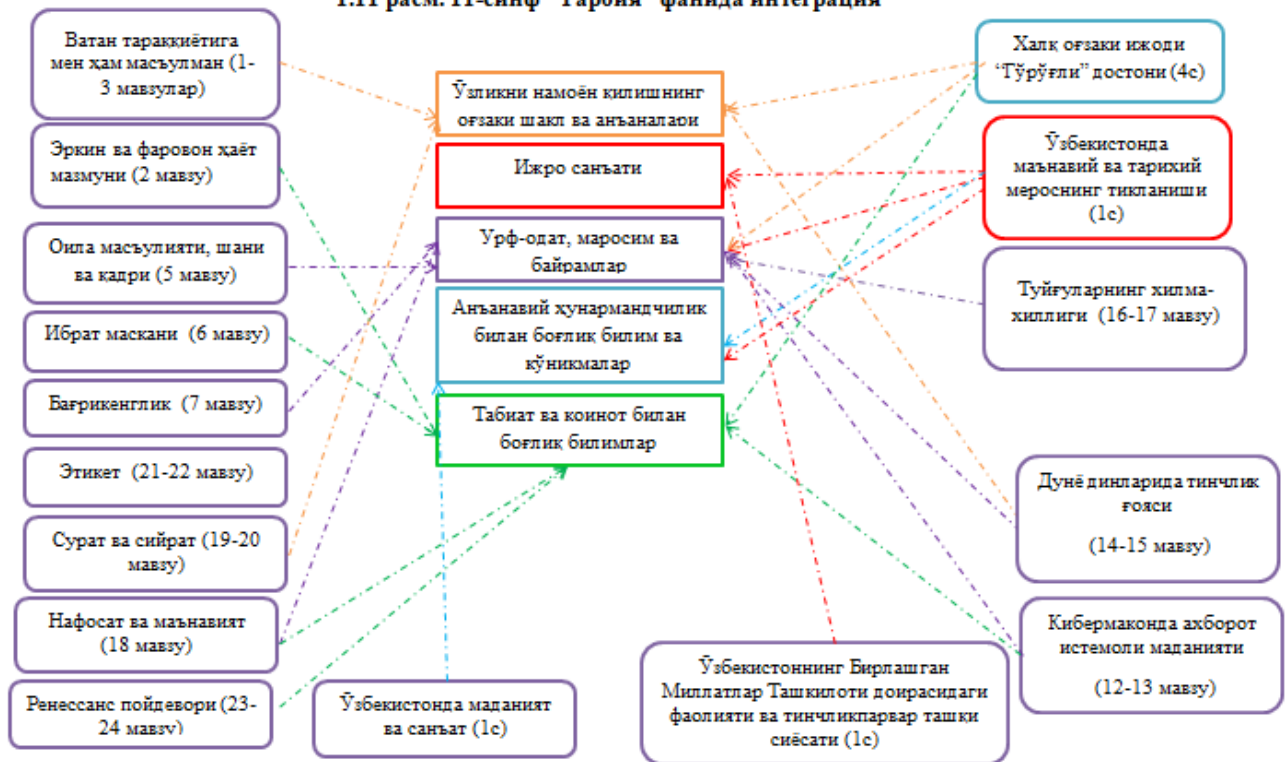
1.11 расм. 11-синф "Тарбия" фанида интеграция

Ватан тараққиётига мен ҳам масъулман (1-3 мавзулар)

Эркин ва фаровон ҳаёт мазмуни (2 мавзу)

Оила масъулияти, шани ва қадри (5 мавзу)

Ибрат маскани (6 мавзу)

Бағрикенглик (7 мавзу)

Этикет (21-22 мавзу)

Сурат ва сийрат (19-20 мавзу)

Нафосат ва маънавият (18 мавзу)

Ренессанс пойдевори (23-24 мавзу)

Ўзбекистонда маданият ва санъат (1с)

Ўзликни намоён қилишнинг оғзаки шакл ва анъаналари

Ижро санъати

Урф-одат, маросим ва байрамлар

Анъанавий ҳунармандчилик билан боғлиқ билим ва кўникмалар

Табиат ва коинот билан боғлиқ билимлар

Халқ оғзаки ижоди "Гўрўғли" достони (4с)

Ўзбекистонда маънавий ва тарихий мероснинг тикланиши (1с)

Туйғуларнинг хилма-хиллиги (16-17 мавзу)

Дунё динларида тинчлик ғояси

(14-15 мавзу)

Кибермаконда ахборот истеъмоли маданияти

(12-13 мавзу)

Ўзбекистоннинг Бирлашган Миллатлар Ташкилоти доирасидаги фаолияти ва тинчликпарвар ташқи сиёсати (1с)